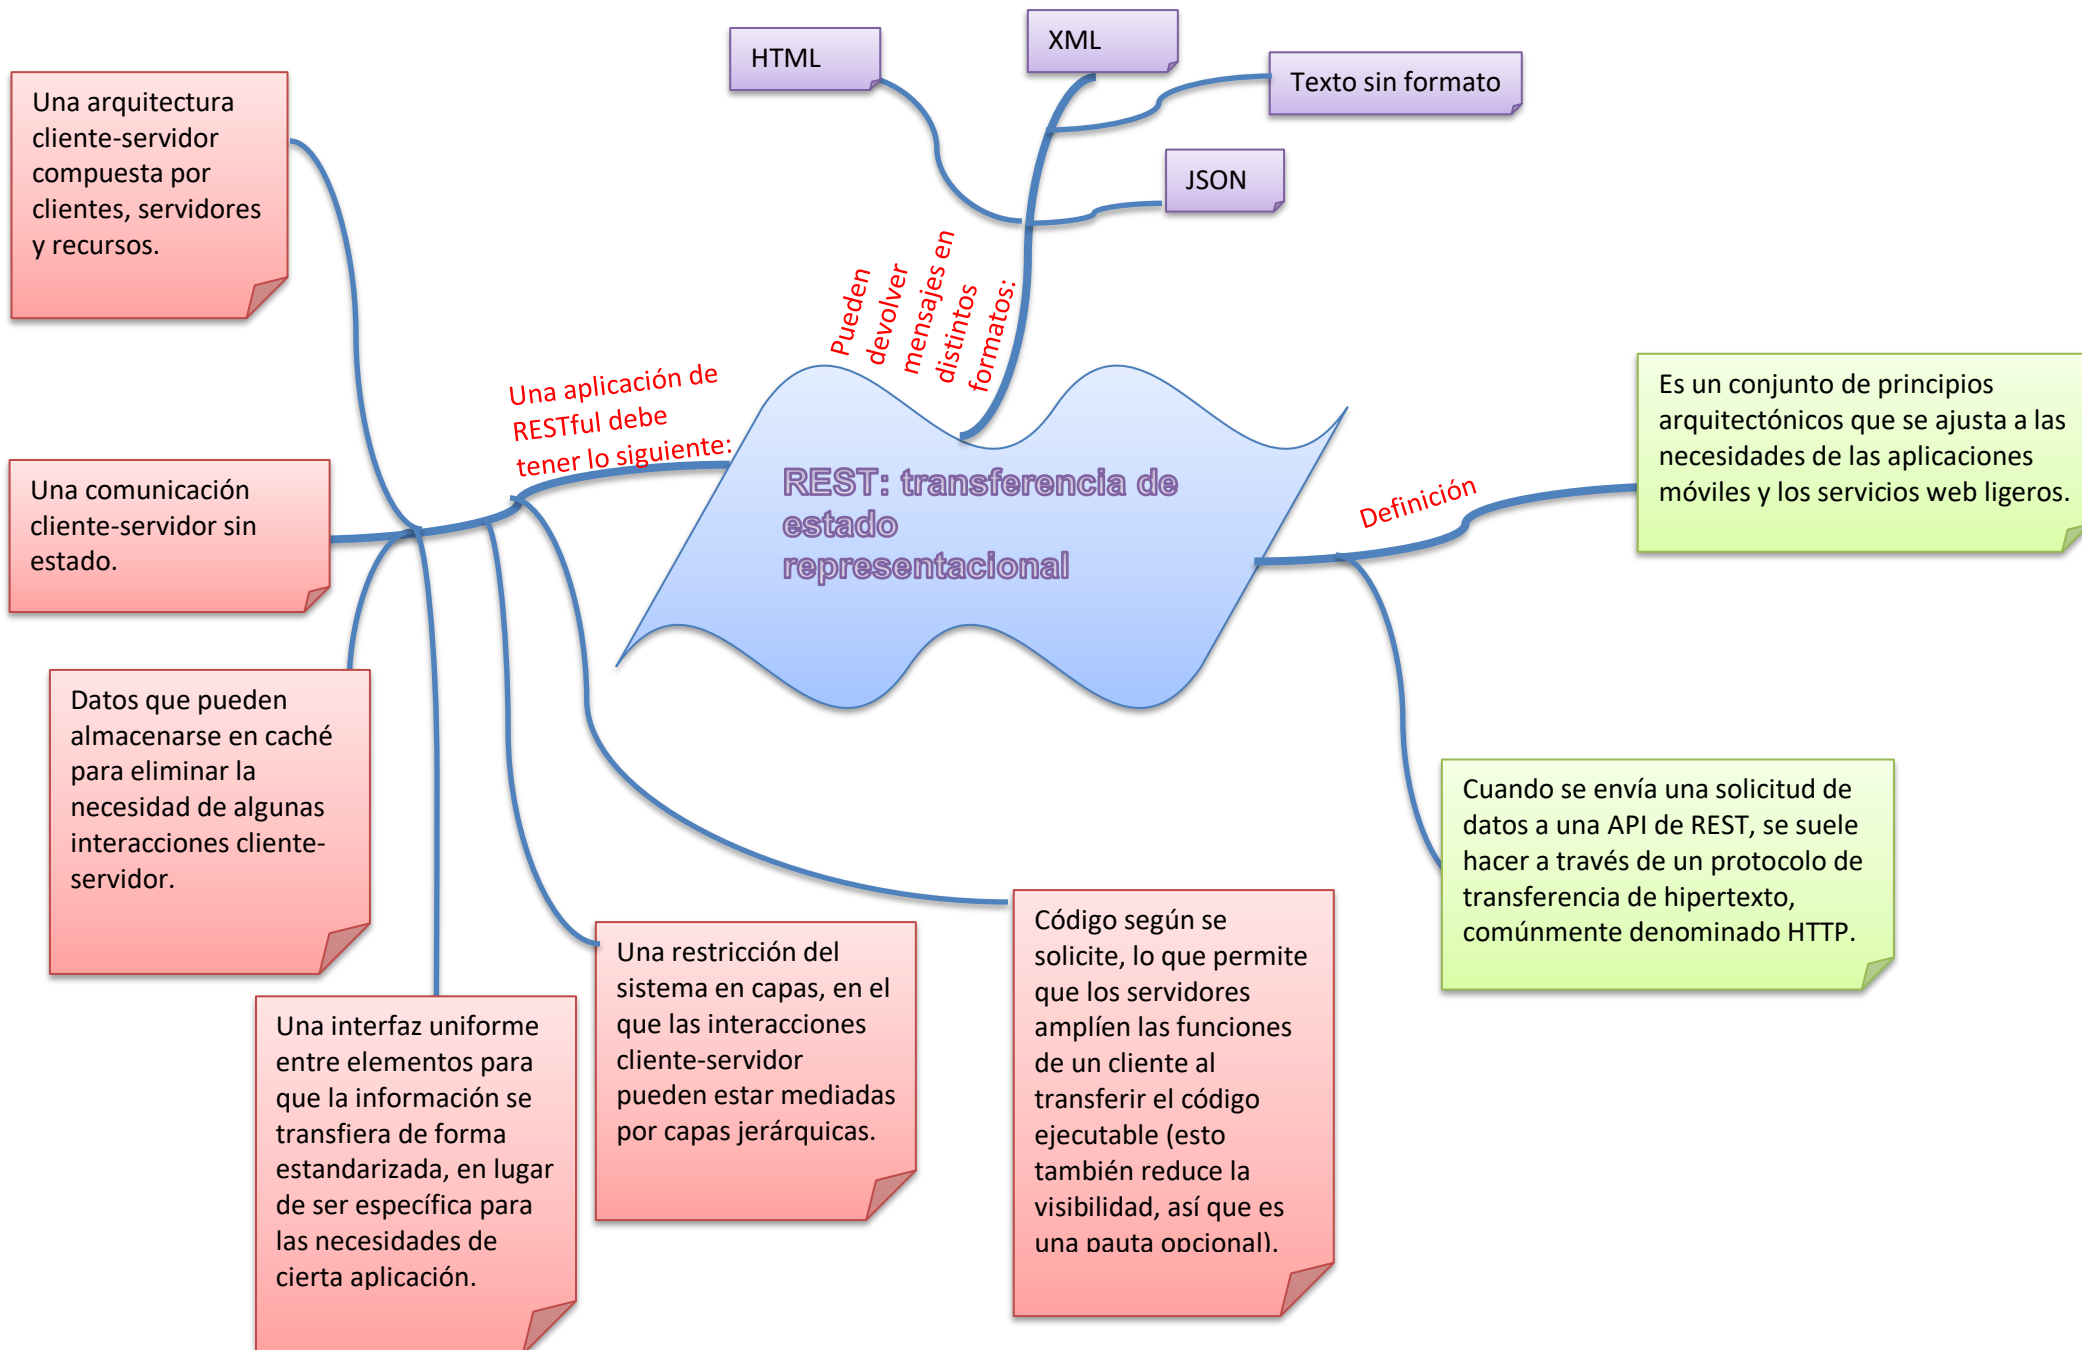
HTML

XML

Texto sin formato

JSON

Una arquitectura cliente-servidor compuesta por clientes, servidores y recursos.

Pueden devolver mensajes en distintos formatos:

Una aplicación de RESTful debe tener lo siguiente:

REST: transferencia de estado representacional

Definición

Es un conjunto de principios arquitectónicos que se ajusta a las necesidades de las aplicaciones móviles y los servicios web ligeros.

Una comunicación cliente-servidor sin estado.

Datos que pueden almacenarse en caché para eliminar la necesidad de algunas interacciones cliente-servidor.

Cuando se envía una solicitud de datos a una API de REST, se suele hacer a través de un protocolo de transferencia de hipertexto, comúnmente denominado HTTP.

Código según se solicite, lo que permite que los servidores amplíen las funciones de un cliente al transferir el código ejecutable (esto también reduce la visibilidad, así que es una pauta opcional).

Una restricción del sistema en capas, en el que las interacciones cliente-servidor pueden estar mediadas por capas jerárquicas.

Una interfaz uniforme entre elementos para que la información se transfiera de forma estandarizada, en lugar de ser específica para las necesidades de cierta aplicación.